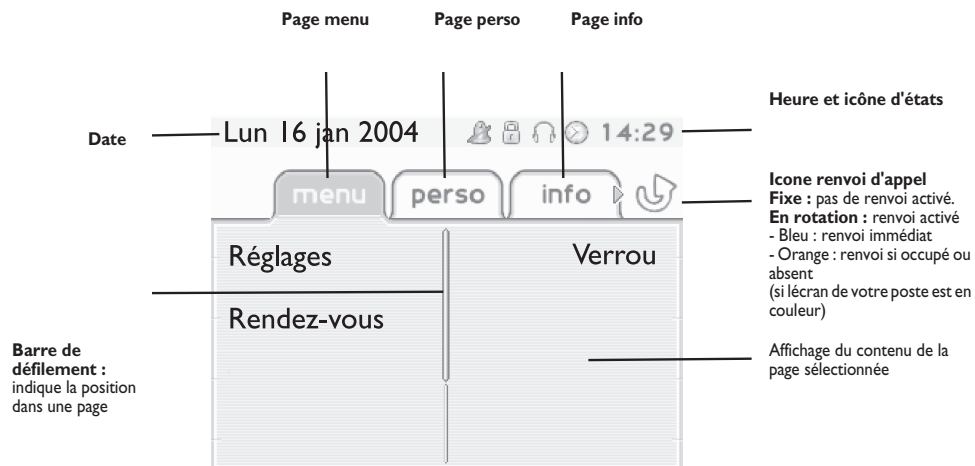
**Page menu** **Page perso** **Page info**

**Heure et icône d'états**

**Date**

Lun 16 jan 2004 14:29

menu perso info

**Icone renvoi d'appel**
**Fixe :** pas de renvoi activé.
**En rotation :** renvoi activé
- Bleu : renvoi immédiat
- Orange : renvoi si occupé ou absent
(si lécran de votre poste est en couleur)

Réglages

Verrou

Rendez-vous

**Barre de défilement :** indique la position dans une page

Affichage du contenu de la page sélectionnée